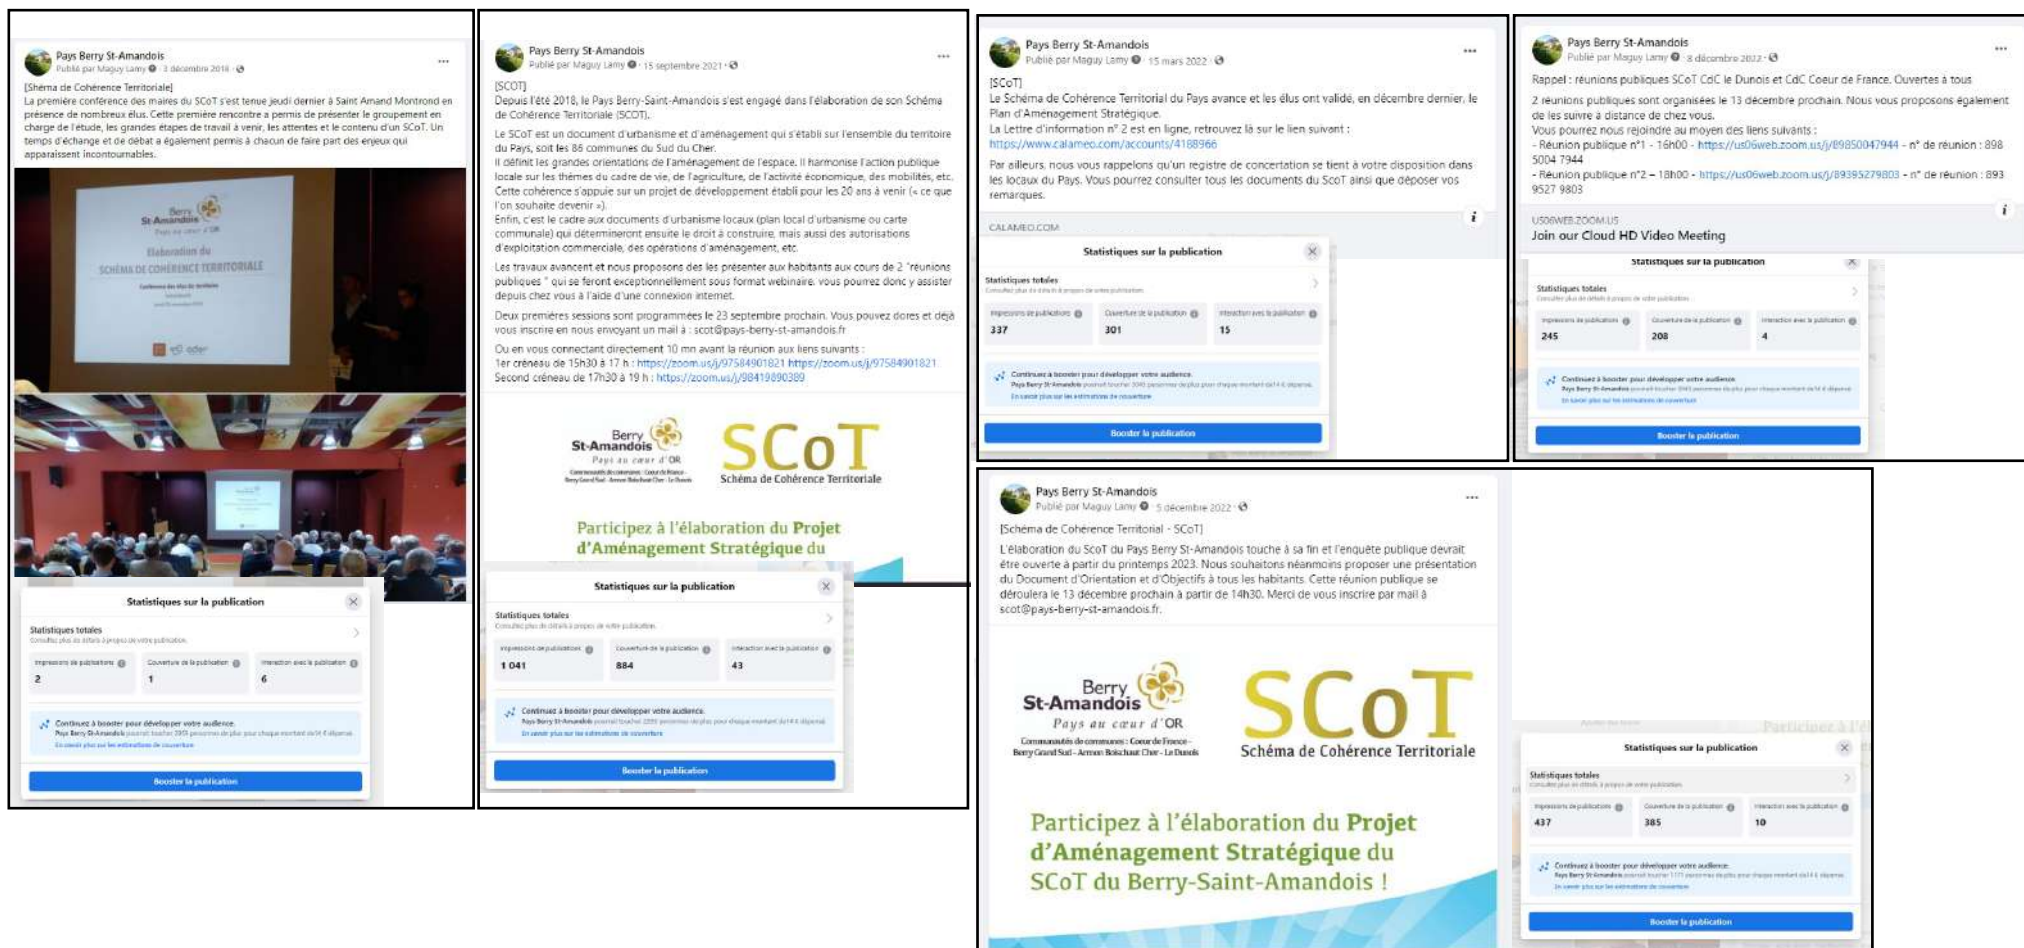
Pays Berry St-Amandois
Publié par Maguy Lamy · 3 décembre 2018 ·

[Shéma de Cohérence Territoriale]
La première conférence des maires du SCoT s'est tenue jeudi dernier à Saint Amand Montrond en présence de nombreux élus. Cette première rencontre a permis de présenter le groupement en charge de l'étude, les grandes étapes de travail à venir, les attentes et le contenu d'un SCoT. Un temps d'échange et de débat a également permis à chacun de faire part des enjeux qui apparaissent incontournables.

Berry St-Amandois
Elaboration du
SCHÉMA DE COHÉRENCE TERRITORIALE

Statistiques sur la publication
Statistiques totales
Impressions de publications 2
Couverture de la publication 1
Interaction avec la publication 6
Continuez à booster pour développer votre audience.
Booster la publication

Pays Berry St-Amandois
Publié par Maguy Lamy · 15 septembre 2021 ·

[SCOT]
Depuis l'été 2018, le Pays Berry-Saint-Amandois s'est engagé dans l'élaboration de son Schéma de Cohérence Territoriale (SCOT).
Le SCoT est un document d'urbanisme et d'aménagement qui s'établi sur l'ensemble du territoire du Pays, soit les 86 communes du Sud du Cher.
Il définit les grandes orientations de l'aménagement de l'espace. Il harmonise l'action publique locale sur les thèmes du cadre de vie, de l'agriculture, de l'activité économique, des mobilités, etc. Cette cohérence s'appuie sur un projet de développement établi pour les 20 ans à venir (« ce que l'on souhaite devenir »).
Enfin, c'est le cadre aux documents d'urbanisme locaux (plan local d'urbanisme ou carte communale) qui détermineront ensuite le droit à construire, mais aussi des autorisations d'exploitation commerciale, des opérations d'aménagement, etc.

Les travaux avancent et nous proposons des les présenter aux habitants aux cours de 2 "réunions publiques " qui se feront exceptionnellement sous format webinaire. vous pourrez donc y assister depuis chez vous à l'aide d'une connexion internet.

Deux premières sessions sont programmées le 23 septembre prochain. Vous pouvez dores et déjà vous inscrire en nous envoyant un mail à : scot@pays-berry-st-amandois.fr

Ou en vous connectant directement 10 mn avant la réunion aux liens suivants :
1er créneau de 15h30 à 17 h : https://zoom.us/j/97584901821 https://zoom.us/j/97584901821
Second créneau de 17h30 à 19 h : https://zoom.us/j/98419890389

Berry St-Amandois Pays au cœur d'OR
SCoT Schéma de Cohérence Territoriale
Participez à l'élaboration du Projet d'Aménagement Stratégique du

Statistiques sur la publication
Statistiques totales
Impressions de publications 1 041
Couverture de la publication 884
Interaction avec la publication 43
Continuez à booster pour développer votre audience.
Booster la publication

Pays Berry St-Amandois
Publié par Maguy Lamy · 15 mars 2022 ·

[SCoT]
Le Schéma de Cohérence Territorial du Pays avance et les élus ont validé, en décembre dernier, le Plan d'Aménagement Stratégique.
La Lettre d'information n° 2 est en ligne, retrouvez là sur le lien suivant :
https://www.calameo.com/accounts/4188966

Par ailleurs, nous vous rappelons qu'un registre de concertation se tient à votre disposition dans les locaux du Pays. Vous pourrez consulter tous les documents du SCoT ainsi que déposer vos remarques.

CALAMEO.COM
Statistiques sur la publication
Statistiques totales
Impressions de publications 337
Couverture de la publication 301
Interaction avec la publication 15
Continuez à booster pour développer votre audience.
Booster la publication

Pays Berry St-Amandois
Publié par Maguy Lamy · 8 décembre 2022 ·

Rappel : réunions publiques SCoT CdC le Dunois et CdC Coeur de France. Ouvertes à tous
2 réunions publiques sont organisées le 13 décembre prochain. Nous vous proposons également de les suivre à distance de chez vous.
Vous pourrez nous rejoindre au moyen des liens suivants :
- Réunion publique n°1 - 16h00 - https://us06web.zoom.us/j/89850047944 - n° de réunion : 898 5004 7944
- Réunion publique n°2 – 18h00 - https://us06web.zoom.us/j/89395279803 - n° de réunion : 893 9527 9803

US06WEB.ZOOM.US
Join our Cloud HD Video Meeting
Statistiques sur la publication
Statistiques totales
Impressions de publications 245
Couverture de la publication 208
Interaction avec la publication 4
Continuez à booster pour développer votre audience.
Booster la publication

Pays Berry St-Amandois
Publié par Maguy Lamy · 5 décembre 2022 ·

[Schéma de Cohérence Territorial - SCoT]
L'élaboration du SCoT du Pays Berry St-Amandois touche à sa fin et l'enquête publique devrait être ouverte à partir du printemps 2023. Nous souhaitons néanmoins proposer une présentation du Document d'Orientation et d'Objectifs à tous les habitants. Cette réunion publique se déroulera le 13 décembre prochain à partir de 14h30. Merci de vous inscrire par mail à scot@pays-berry-st-amandois.fr.

Berry St-Amandois Pays au cœur d'OR
Communautés de communes : Cœur de France - Berry Grand Sud - Arnon Boischaut Cher - Le Dunois
SCoT Schéma de Cohérence Territoriale
Participez à l'élaboration du Projet d'Aménagement Stratégique du SCoT du Berry-Saint-Amandois !

Statistiques sur la publication
Statistiques totales
Impressions de publications 437
Couverture de la publication 385
Interaction avec la publication 10
Continuez à booster pour développer votre audience.
Booster la publication